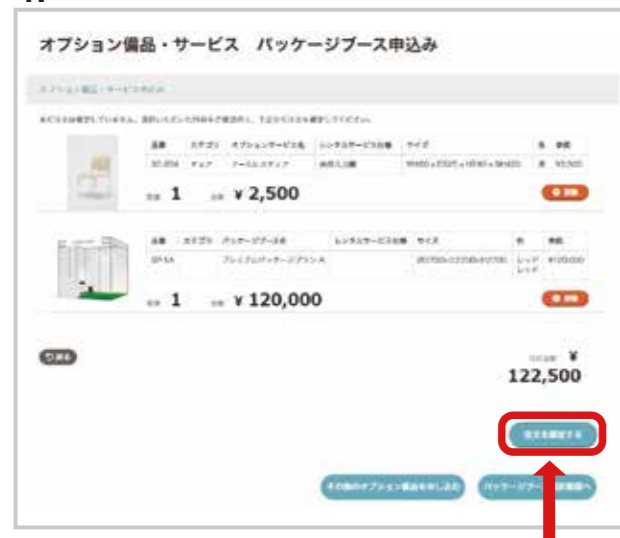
オプション備品・サービス　パッケージブース申込み

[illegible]

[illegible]

| 品番 | カテゴリ | オプションサービス名 | レンタルサービス料金 | サイズ | 色 | 単価 |
|---|---|---|---|---|---|---|
| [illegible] | チェア | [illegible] | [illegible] | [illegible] | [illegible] | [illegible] |

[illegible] 1 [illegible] ¥ 2,500

| 品番 | カテゴリ | パッケージブース名 | レンタルサービス料金 | サイズ | 色 | 単価 |
|---|---|---|---|---|---|---|
| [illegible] | | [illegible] | | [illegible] | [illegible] | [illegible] |

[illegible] 1 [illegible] ¥ 120,000

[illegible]

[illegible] ¥
122,500

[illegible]

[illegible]　パッケージブー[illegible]